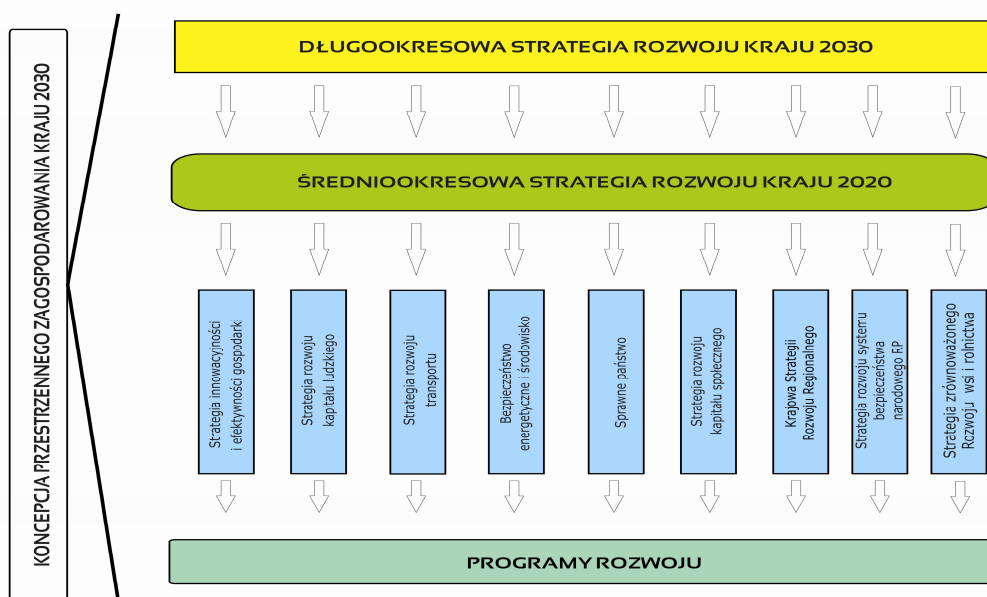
KONCEPCJA PRZESTRZENNEGO ZAGOSPODAROWANIA KRAJU 2030

DŁUGOOKRESOWA STRATEGIA ROZWOJU KRAJU 2030

ŚREDNIOOKRESOWA STRATEGIA ROZWOJU KRAJU 2020

Strategia innowacyjności i efektywności gospodarki

Strategia rozwoju kapitału ludzkiego

Strategia rozwoju transportu

Bezpieczeństwo energetyczne i środowisko

Sprawne państwo

Strategia rozwoju kapitału społecznego

Krajowa Strategii Rozwoju Regionalnego

Strategia rozwoju systemu bezpieczeństwa narodowego RP

Strategia zrównoważonego Rozwoju wsi i rolnictwa

PROGRAMY ROZWOJU